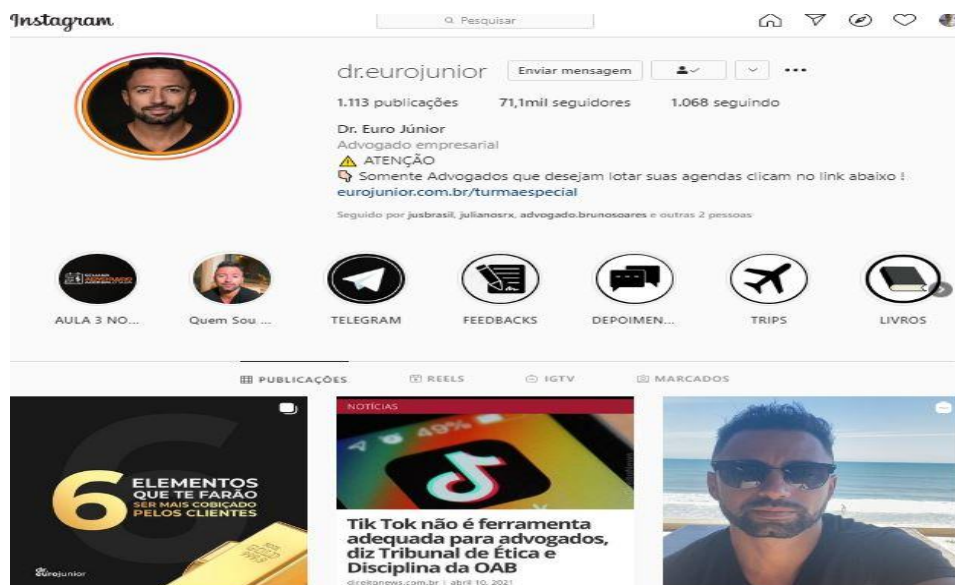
Instagram

Pesquisar

dr.eurojunior Enviar mensagem ...

1.113 publicações 71,1mil seguidores 1.068 seguindo

Dr. Euro Júnior
Advogado empresarial
⚠ ATENÇÃO
Somente Advogados que desejam lotar suas agendas clicam no link abaixo !
eurojunior.com.br/turmaespecial

Seguido por jusbrasil, julianosrx, advogado.brunosoares e outras 2 pessoas

AULA 3 NO... Quem Sou ... TELEGRAM FEEDBACKS DEPOIMEN... TRIPS LIVROS

PUBLICAÇÕES REELS IGTV MARCADOS

6 ELEMENTOS QUE TE FARÃO SER MAIS COBIÇADO PELOS CLIENTES

eurojunior

NOTÍCIAS

49%

Tik Tok não é ferramenta adequada para advogados, diz Tribunal de Ética e Disciplina da OAB

direitonews.com.br | abril 10, 2021